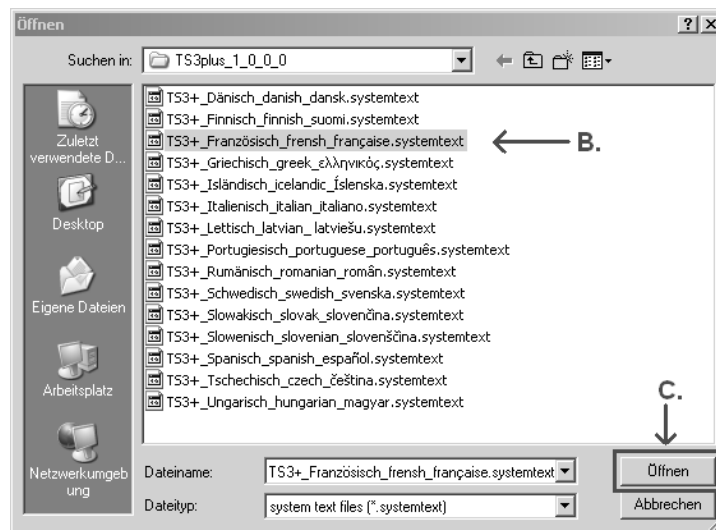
Öffnen

?| X

Suchen in: TS3plus_1_0_0_0

Zuletzt verwendete D...

Desktop

Eigene Dateien

Arbeitsplatz

Netzwerkumgebung

TS3+_Dänisch_danish_dansk.systemtext
TS3+_Finnisch_finnish_suomi.systemtext
TS3+_Französisch_frensh_française.systemtext
TS3+_Griechisch_greek_ελληνικός.systemtext
TS3+_Isländisch_icelandic_Íslenska.systemtext
TS3+_Italienisch_italian_italiano.systemtext
TS3+_Lettisch_latvian_latviešu.systemtext
TS3+_Portugiesisch_portuguese_português.systemtext
TS3+_Rumänisch_romanian_român.systemtext
TS3+_Schwedisch_swedish_svenska.systemtext
TS3+_Slowakisch_slovak_slovenčina.systemtext
TS3+_Slowenisch_slovenian_slovenščina.systemtext
TS3+_Spanisch_spanish_español.systemtext
TS3+_Tschechisch_czech_čeština.systemtext
TS3+_Ungarisch_hungarian_magyar.systemtext

B.

C.

Dateiname: TS3+_Französisch_frensh_française.systemtext

Dateityp: system text files (*.systemtext)

Öffnen

Abbrechen